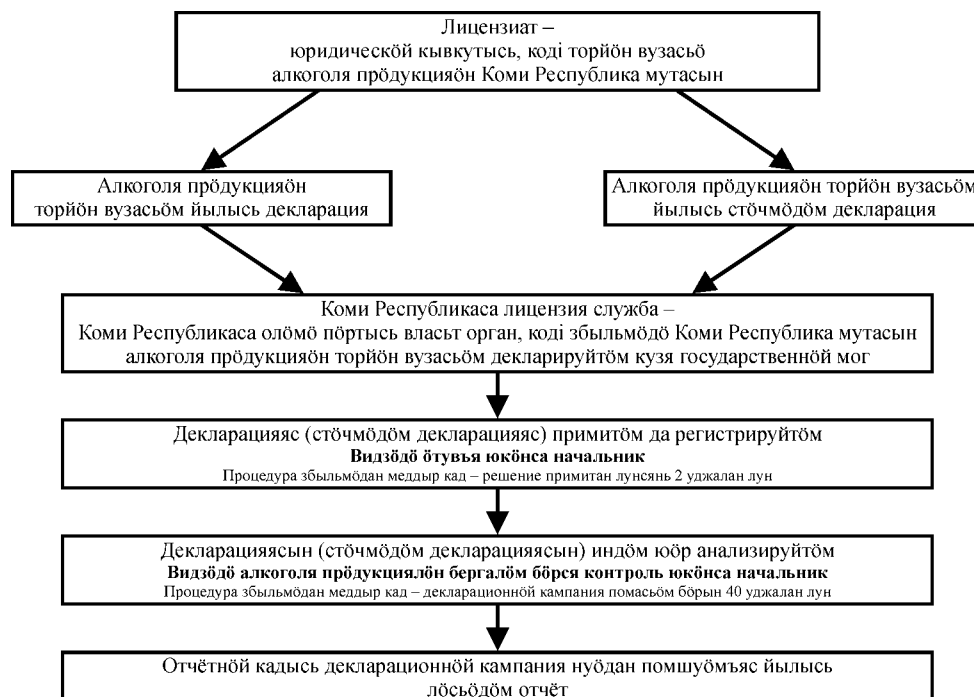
Лицензиат –
юридической кывкутысь, коді торйӧн вузасьӧ алкоголя прӧдукцияӧн Коми Республика мутасын

Алкоголя прӧдукцияӧн торйӧн вузасьӧм йылысь декларация

Алкоголя прӧдукцияӧн торйӧн вузасьӧм йылысь стӧчмӧдӧм декларация

Коми Республикаса лицензия служба –
Коми Республикаса олӧмӧ пӧртысь власть орган, коді збыльмӧдӧ Коми Республика мутасын алкоголя прӧдукцияӧн торйӧн вузасьӧм декларируйтӧм кузя государственнӧй мог

Декларацияяс (стӧчмӧдӧм декларацияяс) примитӧм да регистрируйтӧм
Видзӧдӧ ӧтувья юкӧнса начальник
Процедура збыльмӧдан меддыр кад – решение примитан лунсянь 2 уджалан лун

Декларацияясын (стӧчмӧдӧм декларацияясын) индӧм юӧр анализируйтӧм
Видзӧдӧ алкоголя прӧдукциялӧн бергалӧм бӧрся контроль юкӧнса начальник
Процедура збыльмӧдан меддыр кад – декларационнӧй кампания помасьӧм бӧрын 40 уджалан лун

Отчётнӧй кадысь декларационнӧй кампания нуӧдан помшуӧмъяс йылысь лӧсьӧдӧм отчёт